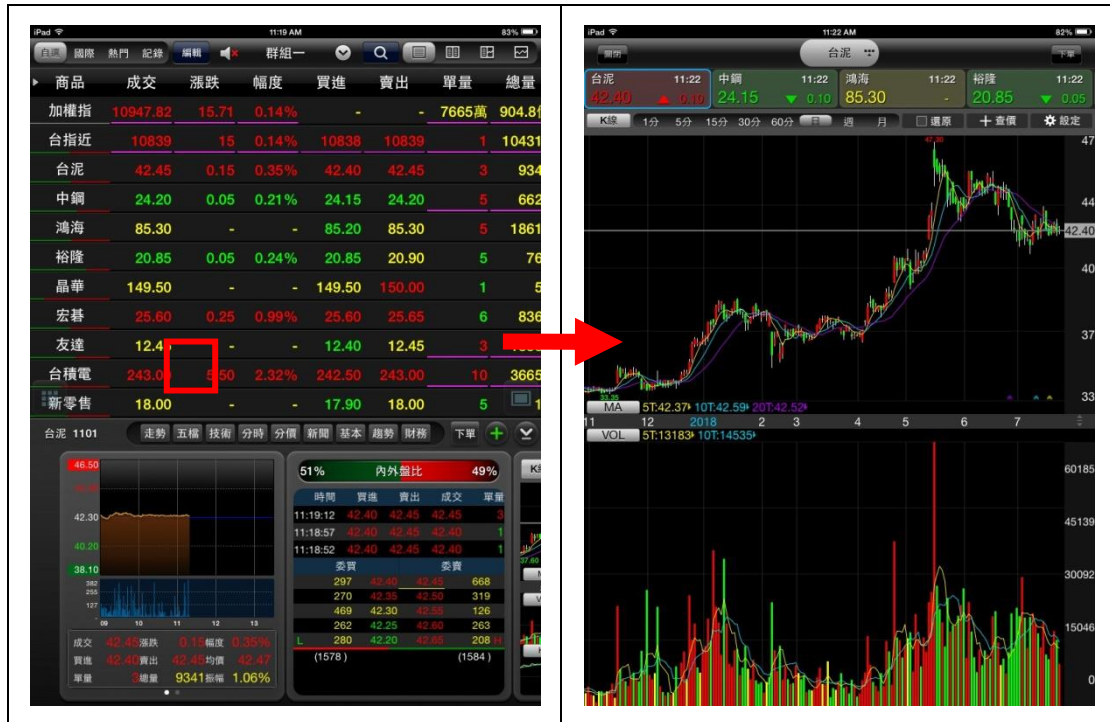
iPad 11:19 AM 83%

自選 國際 熱門 記錄 編輯 群組一

| 商品 | 成交 | 漲跌 | 幅度 | 買進 | 賣出 | 單量 | 總量 |
|---|---|---|---|---|---|---|---|
| 加權指 | 10947.82 | 15.71 | 0.14% | - | - | 7665萬 | 904.8 |
| 台指近 | 10839 | 15 | 0.14% | 10838 | 10839 | 1 | 10431 |
| 台泥 | 42.45 | 0.15 | 0.35% | 42.40 | 42.45 | 3 | 934 |
| 中鋼 | 24.20 | 0.05 | 0.21% | 24.15 | 24.20 | 5 | 662 |
| 鴻海 | 85.30 | - | - | 85.20 | 85.30 | 5 | 1861 |
| 裕隆 | 20.85 | 0.05 | 0.24% | 20.85 | 20.90 | 5 | 76 |
| 晶華 | 149.50 | - | - | 149.50 | 150.00 | 1 | 5 |
| 宏碁 | 25.60 | 0.25 | 0.99% | 25.60 | 25.65 | 6 | 836 |
| 友達 | 12.4 | - | - | 12.40 | 12.45 | 3 | |
| 台積電 | 243.0 | 5.50 | 2.32% | 242.50 | 243.00 | 10 | 3665 |
| 新零售 | 18.00 | - | - | 17.90 | 18.00 | 5 | 1 |

台泥 1101 走勢 五檔 技術 分時 分價 新聞 基本 趨勢 財務 下單

46.50 42.30 40.20 38.10 382 255 127 09 10 11 12 13

成交 42.45 漲跌 0.15 幅度 0.35%
買進 42.40 賣出 42.45 均價 42.47
單量 3 總量 9341 振幅 1.06%

51% 內外盤比 49%

| 時間 | 買進 | 賣出 | 成交 | 單量 |
|---|---|---|---|---|
| 11:19:12 | 42.40 | 42.45 | 42.45 | 3 |
| 11:18:57 | 42.40 | 42.45 | 42.40 | 1 |
| 11:18:52 | 42.40 | 42.45 | 42.40 | 1 |

| | 委買 | | 委賣 | |
|---|---|---|---|---|
| 297 | 42.40 | 42.45 | 668 |
| 270 | 42.35 | 42.50 | 319 |
| 469 | 42.30 | 42.55 | 126 |
| 262 | 42.25 | 42.60 | 263 |
| L 280 | 42.20 | 42.65 | 208 H |
| (1578) | | | (1584) |

iPad 11:22 AM 82%

關閉 台泥 下單

台泥 11:22 42.40 0.10
中鋼 11:22 24.15 0.10
鴻海 11:22 85.30 -
裕隆 11:22 20.85 0.05

K線 1分 5分 15分 30分 60分 日 週 月 還原 十查價 設定

47.30 47 44 42.40 40 37 33 33.35

MA 5T:42.37 10T:42.59 20T:42.52

11 12 2018 2 3 4 5 6 7

VOL 5T:13183 10T:14535

60185 45139 30092 15046 0